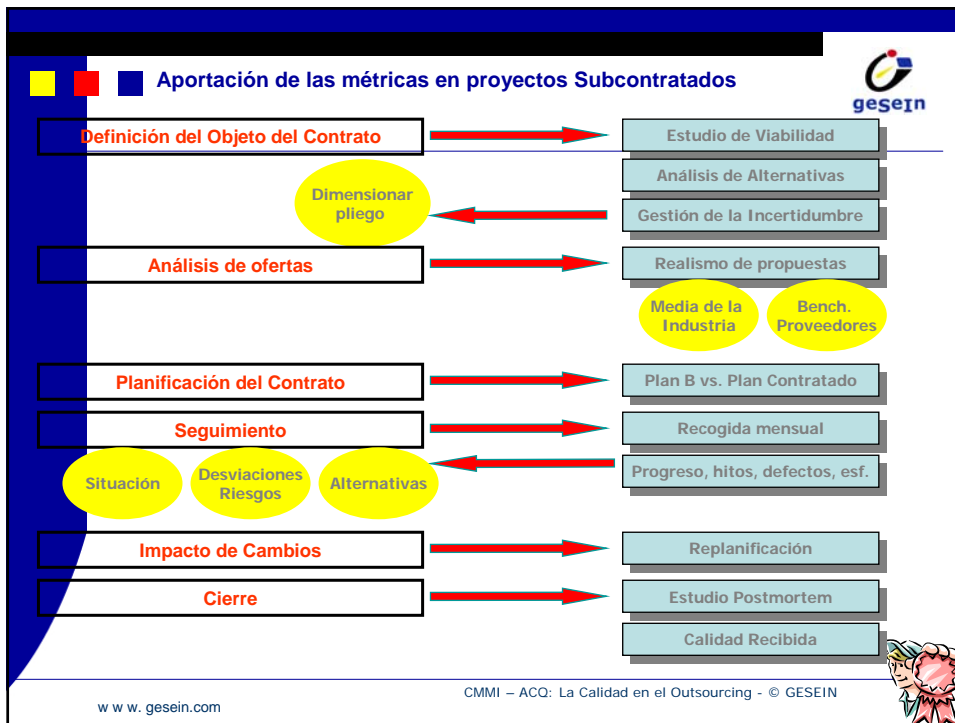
Aportación de las métricas en proyectos Subcontratados

gesein

Definición del Objeto del Contrato

Estudio de Viabilidad

Análisis de Alternativas

Dimensionar pliego

Gestión de la Incertidumbre

Análisis de ofertas

Realismo de propuestas

Media de la Industria

Bench. Proveedores

Planificación del Contrato

Plan B vs. Plan Contratado

Seguimiento

Recogida mensual

Situación

Desviaciones Riesgos

Alternativas

Progreso, hitos, defectos, esf.

Impacto de Cambios

Replanificación

Cierre

Estudio Postmortem

Calidad Recibida

CMMI – ACQ: La Calidad en el Outsourcing - © GESEIN

w w w. gesein.com